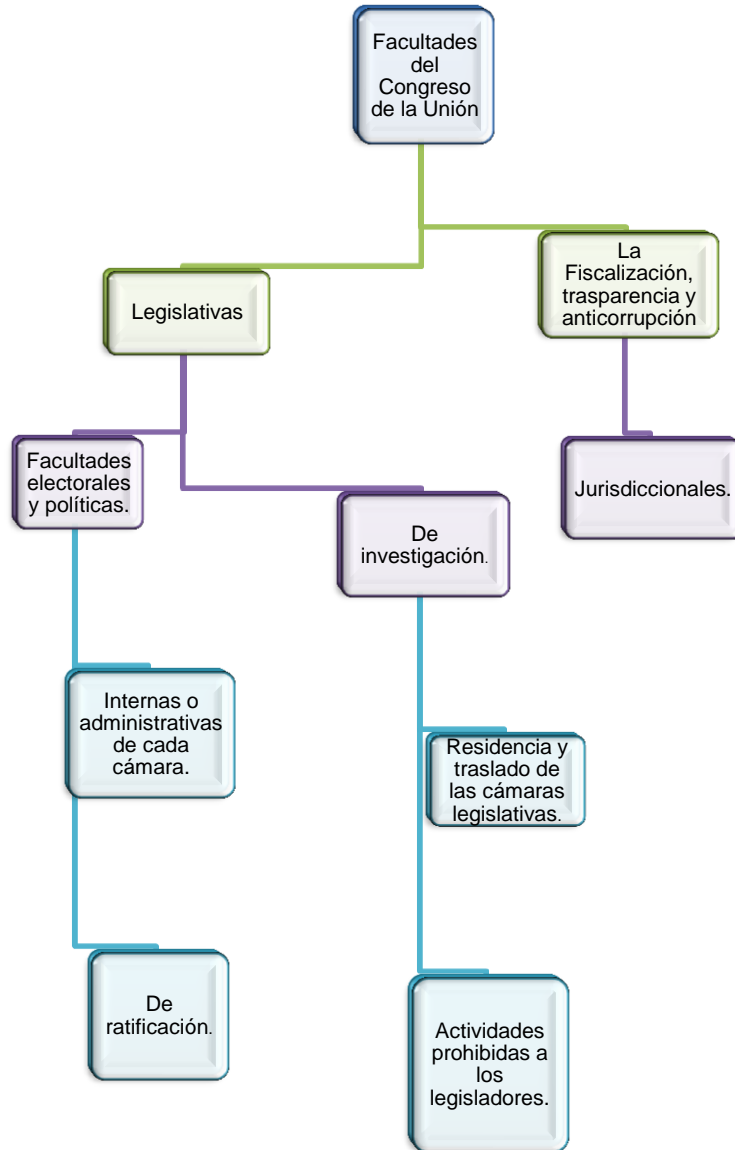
Facultades del Congreso de la Unión

Legislativas

La Fiscalización, trasparencia y anticorrupción

Facultades electorales y políticas.

De investigación.

Jurisdiccionales.

Internas o administrativas de cada cámara.

Residencia y traslado de las cámaras legislativas.

De ratificación.

Actividades prohibidas a los legisladores.